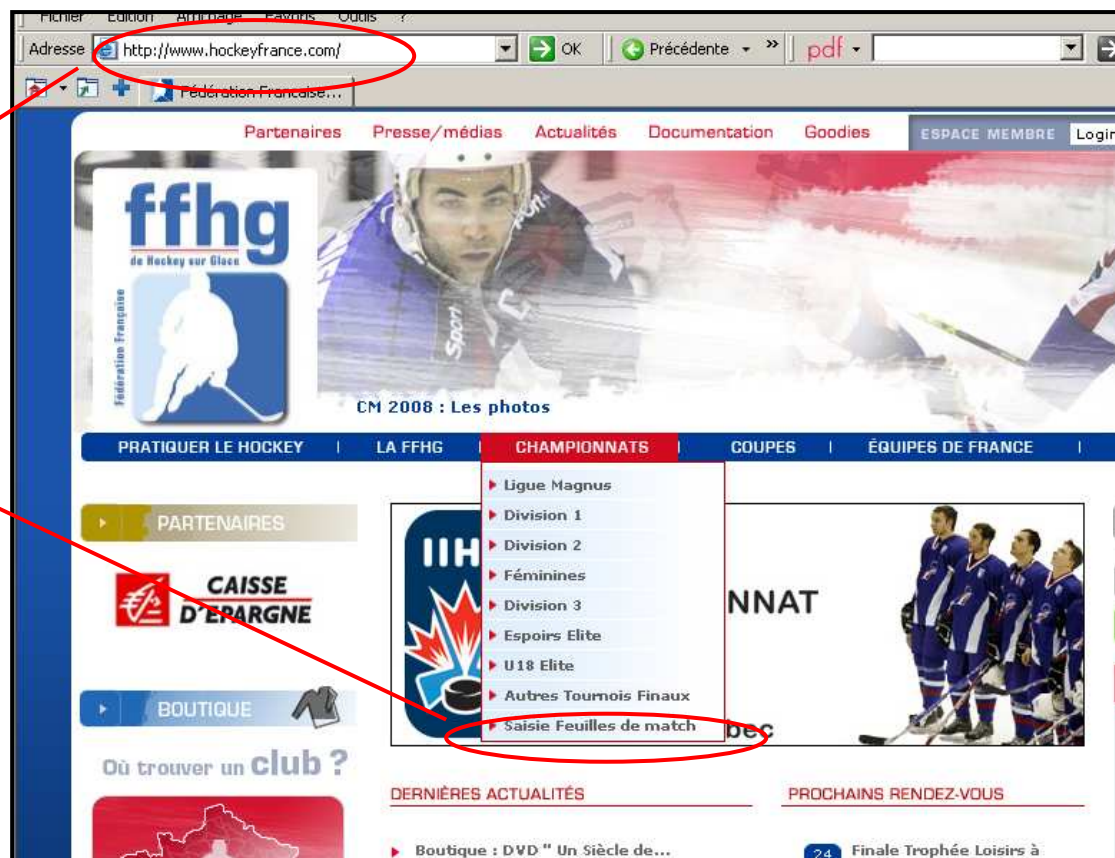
Fichier Edition Affichage Favoris Outils ?

Adresse http://www.hockeyfrance.com/ OK Précédente pdf

Fédération Française...

Partenaires Presse/médias Actualités Documentation Goodies ESPACE MEMBRE Login

ffhg
Fédération Française de Hockey sur Glace

CM 2008 : Les photos

PRATIQUER LE HOCKEY | LA FFHG | CHAMPIONNATS | COUPES | ÉQUIPES DE FRANCE |

Ligue Magnus
Division 1
Division 2
Féminines
Division 3
Espoirs Elite
U18 Elite
Autres Tournois Finaux
Saisie Feuilles de match

PARTENAIRES

CAISSE D'EPARGNE

BOUTIQUE

Où trouver un club ?

IIH

NNAT

bec

DERNIÈRES ACTUALITÉS

Boutique : DVD " Un Siècle de...

PROCHAINS RENDEZ-VOUS

24 Finale Trophée Loisirs à